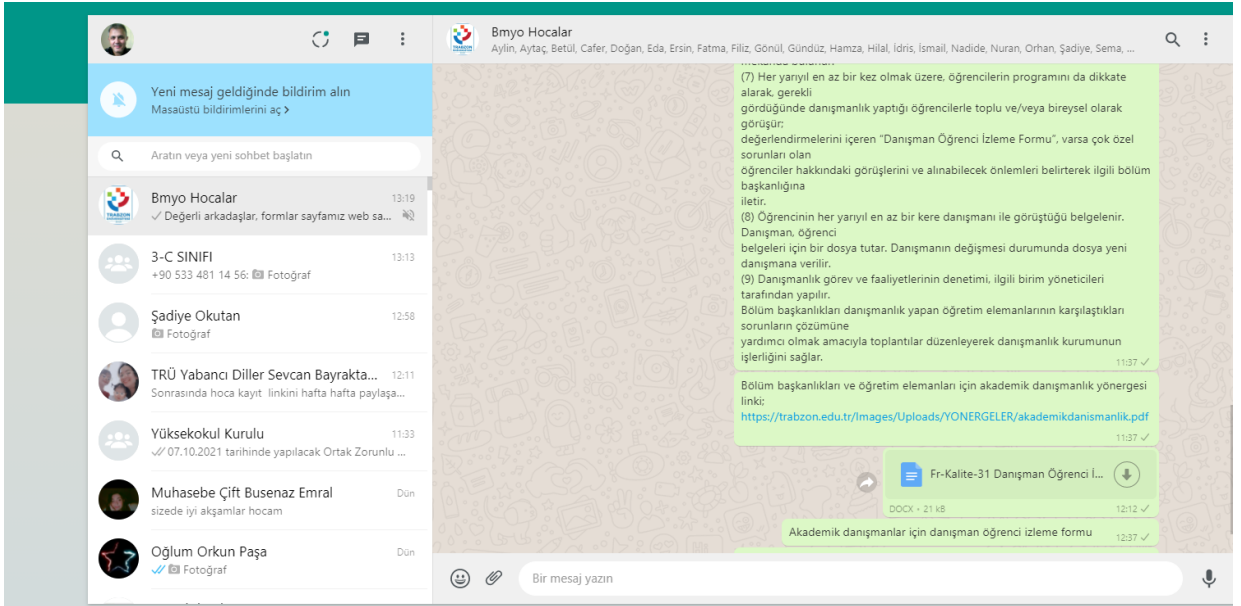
Bmyo Hocalar
Aylin, Aytaç, Betül, Cafer, Doğan, Eda, Ersin, Fatma, Filiz, Gönül, Gündüz, Hamza, Hilal, İdris, İsmail, Nadide, Nuran, Orhan, Şadiye, Sema, ...

Yeni mesaj geldiğinde bildirim alın
Masaüstü bildirimlerini aç >

Aratın veya yeni sohbet başlatın

Bmyo Hocalar 13:19
Değerli arkadaşlar, formlar sayfamız web sa...

3-C SINIFI 13:13
+90 533 481 14 56: Fotoğraf

Şadiye Okutan 12:58
Fotoğraf

TRÜ Yabancı Diller Sevcan Bayrakta... 12:11
Sonrasında hoca kayıt linkini hafta hafta paylaşa...

Yüksekokul Kurulu 11:33
07.10.2021 tarihinde yapılacak Ortak Zorunlu ...

Muhasebe Çift Busenaz Emral Dün
sizede iyi akşamlar hocam

Oğlum Orkun Paşa Dün
Fotoğraf

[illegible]
(7) Her yarıyıl en az bir kez olmak üzere, öğrencilerin programını da dikkate alarak, gerekli
gördüğünde danışmanlık yaptığı öğrencilerle toplu ve/veya bireysel olarak görüşür;
değerlendirmelerini içeren "Danışman Öğrenci İzleme Formu", varsa çok özel sorunları olan
öğrenciler hakkındaki görüşlerini ve alınabilecek önlemleri belirterek ilgili bölüm başkanlığına
iletir.
(8) Öğrencinin her yarıyıl en az bir kere danışmanı ile görüştüğü belgelenir. Danışman, öğrenci
belgeleri için bir dosya tutar. Danışmanın değişmesi durumunda dosya yeni danışmana verilir.
(9) Danışmanlık görev ve faaliyetlerinin denetimi, ilgili birim yöneticileri tarafından yapılır.
Bölüm başkanlıkları danışmanlık yapan öğretim elemanlarının karşılaştıkları sorunların çözümüne
yardımcı olmak amacıyla toplantılar düzenleyerek danışmanlık kurumunun işlerliğini sağlar.
11:37

Bölüm başkanlıkları ve öğretim elemanları için akademik danışmanlık yönergesi linki:
https://trabzon.edu.tr/Images/Uploads/YONERGELER/akademikdanismanlik.pdf
11:37

Fr-Kalite-31 Danışman Öğrenci İ...
DOCX • 21 kB 12:12

Akademik danışmanlar için danışman öğrenci izleme formu 12:37

Bir mesaj yazın